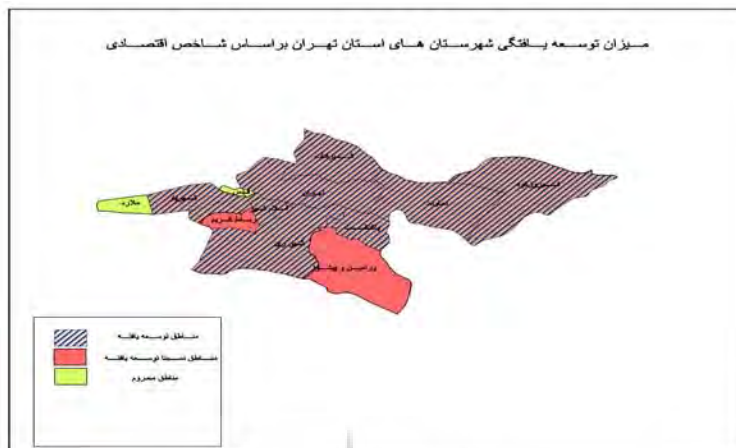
میزان توسعه یافتگی شهرستان های استان تهران براساس شاخص اقتصادی

شمیرانات
تهران
فیروزکوه
دماوند
ملارد
شهریار
قدس
رباط کریم
اسلامشهر
شهر ری
پاکدشت
ورامین و پیشوا

مناطق توسعه یافته
مناطق نسبتا توسعه یافته
مناطق محروم